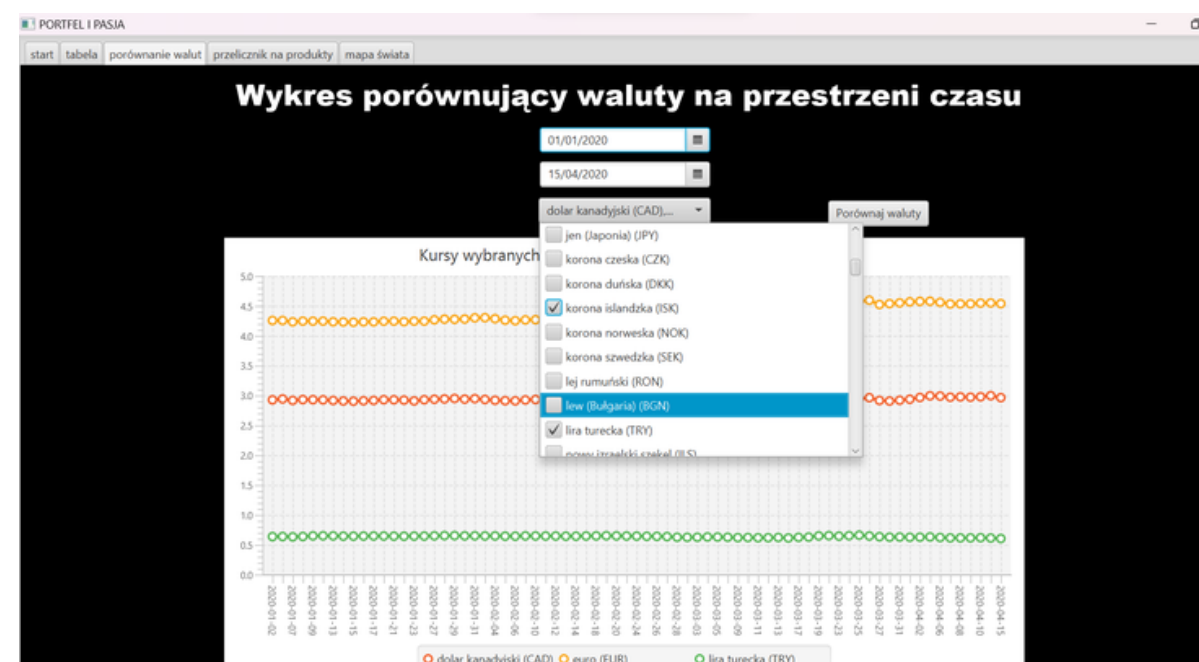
PORTFEL I PASJA

start | tabela | porównanie walut | przelicznik na produkty | mapa świata

Wykres porównujący waluty na przestrzeni czasu

01/01/2020

15/04/2020

dolar kanadyjski (CAD),...

Porównaj waluty

jen (Japonia) (JPY)
korona czeska (CZK)
korona duńska (DKK)
korona islandzka (ISK)
korona norweska (NOK)
korona szwedzka (SEK)
lej rumuński (RON)
lew (Bułgaria) (BGN)
lira turecka (TRY)
nowy izraelski szekel (ILS)

Kursy wybranych

5.0
4.5
4.0
3.5
3.0
2.5
2.0
1.5
1.0
0.5
0.0

2020-01-02
2020-01-07
2020-01-09
2020-01-13
2020-01-15
2020-01-17
2020-01-21
2020-01-23
2020-01-27
2020-01-29
2020-01-31
2020-02-04
2020-02-06
2020-02-10
2020-02-12
2020-02-14
2020-02-18
2020-02-20
2020-02-24
2020-02-26
2020-02-28
2020-03-03
2020-03-05
2020-03-09
2020-03-11
2020-03-13
2020-03-17
2020-03-19
2020-03-23
2020-03-25
2020-03-27
2020-03-31
2020-04-02
2020-04-06
2020-04-08
2020-04-10
2020-04-15

dolar kanadyjski (CAD) euro (EUR) lira turecka (TRY)